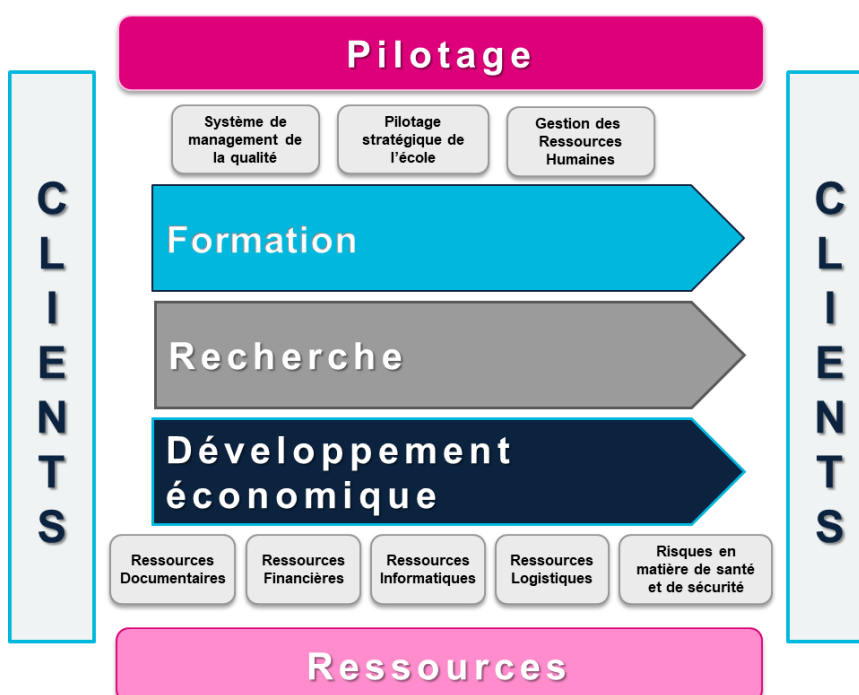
Pilotage

CLIENTS

Système de management de la qualité

Pilotage stratégique de l'école

Gestion des Ressources Humaines

Formation

Recherche

Développement économique

Ressources Documentaires

Ressources Financières

Ressources Informatiques

Ressources Logistiques

Risques en matière de santé et de sécurité

CLIENTS

Ressources